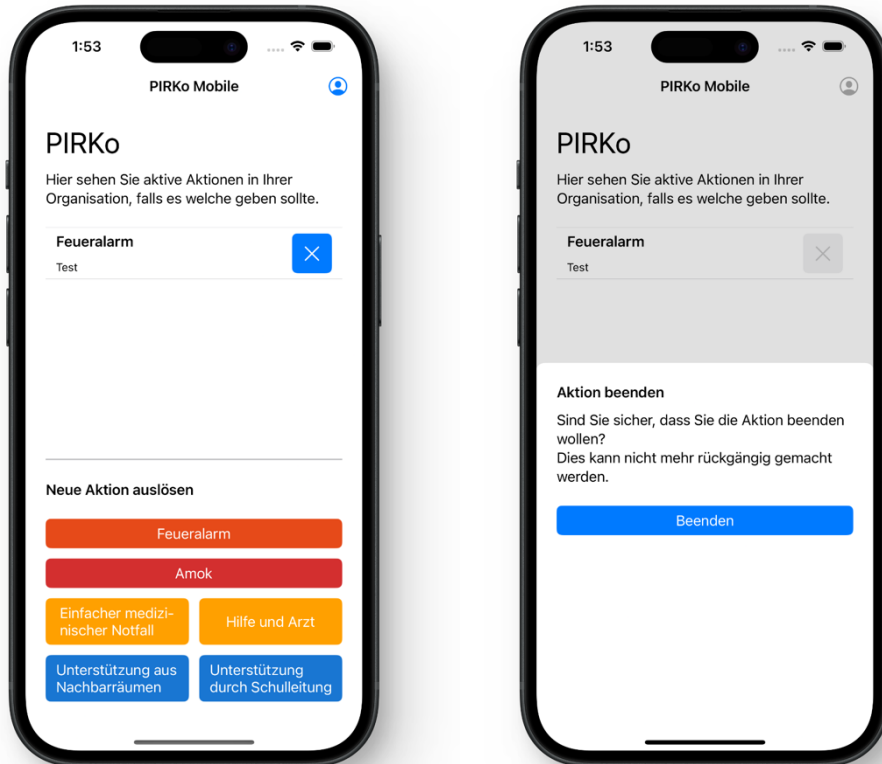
1:53

PIRKo Mobile

PIRKo

Hier sehen Sie aktive Aktionen in Ihrer Organisation, falls es welche geben sollte.

Feueralarm
Test

Neue Aktion auslösen

Feueralarm

Amok

Einfacher medizinischer Notfall

Hilfe und Arzt

Unterstützung aus Nachbarräumen

Unterstützung durch Schulleitung

1:53

PIRKo Mobile

PIRKo

Hier sehen Sie aktive Aktionen in Ihrer Organisation, falls es welche geben sollte.

Feueralarm
Test

Aktion beenden

Sind Sie sicher, dass Sie die Aktion beenden wollen?
Dies kann nicht mehr rückgängig gemacht werden.

Beenden